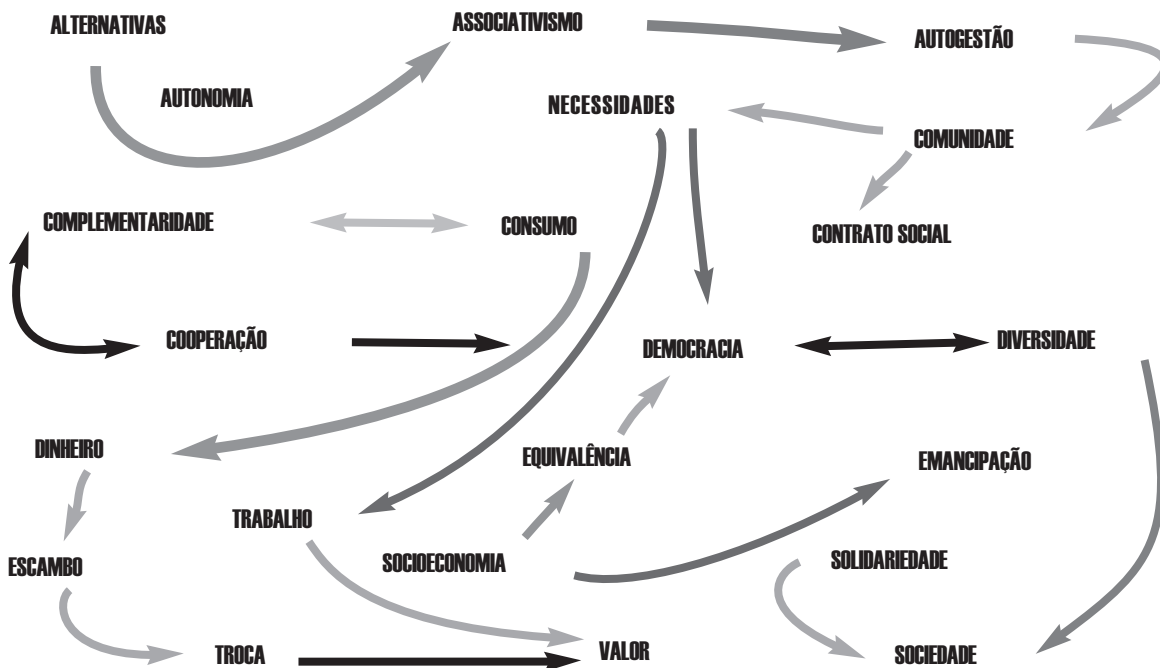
ALTERNATIVAS

ASSOCIATIVISMO

AUTOGESTÃO

AUTONOMIA

NECESSIDADES

COMUNIDADE

COMPLEMENTARIDADE

CONSUMO

CONTRATO SOCIAL

COOPERAÇÃO

DEMOCRACIA

DIVERSIDADE

DINHEIRO

EQUIVALÊNCIA

EMANCIPAÇÃO

TRABALHO

ESCAMBO

SOCIOECONOMIA

SOLIDARIEDADE

TROCA

VALOR

SOCIEDADE